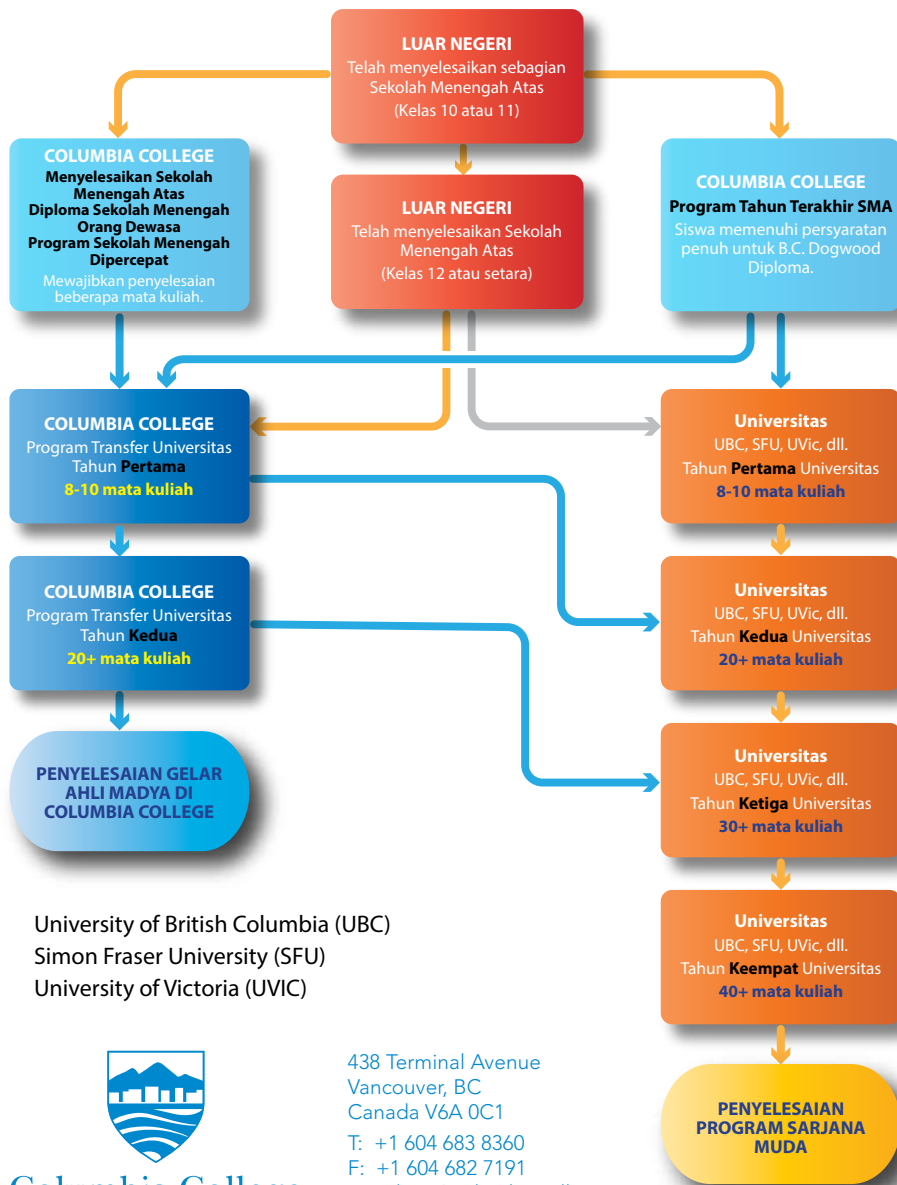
LUAR NEGERI
Telah menyelesaikan sebagian Sekolah Menengah Atas
(Kelas 10 atau 11)

COLUMBIA COLLEGE
Menyelesaikan Sekolah Menengah Atas
Diploma Sekolah Menengah Orang Dewasa
Program Sekolah Menengah Dipercepat
Mewajibkan penyelesaian beberapa mata kuliah.

LUAR NEGERI
Telah menyelesaikan Sekolah Menengah Atas
(Kelas 12 atau setara)

COLUMBIA COLLEGE
Program Tahun Terakhir SMA
Siswa memenuhi persyaratan penuh untuk B.C. Dogwood Diploma.

COLUMBIA COLLEGE
Program Transfer Universitas Tahun Pertama
8-10 mata kuliah

Universitas
UBC, SFU, UVic, dll.
Tahun Pertama Universitas
8-10 mata kuliah

COLUMBIA COLLEGE
Program Transfer Universitas Tahun Kedua
20+ mata kuliah

Universitas
UBC, SFU, UVic, dll.
Tahun Kedua Universitas
20+ mata kuliah

PENYELESAIAN GELAR AHLI MADYA DI COLUMBIA COLLEGE

Universitas
UBC, SFU, UVic, dll.
Tahun Ketiga Universitas
30+ mata kuliah

Universitas
UBC, SFU, UVic, dll.
Tahun Keempat Universitas
40+ mata kuliah

University of British Columbia (UBC)
Simon Fraser University (SFU)
University of Victoria (UVIC)

PENYELESAIAN PROGRAM SARJANA MUDA

438 Terminal Avenue
Vancouver, BC
Canada V6A 0C1
T: +1 604 683 8360
F: +1 604 682 7191

Columbia College